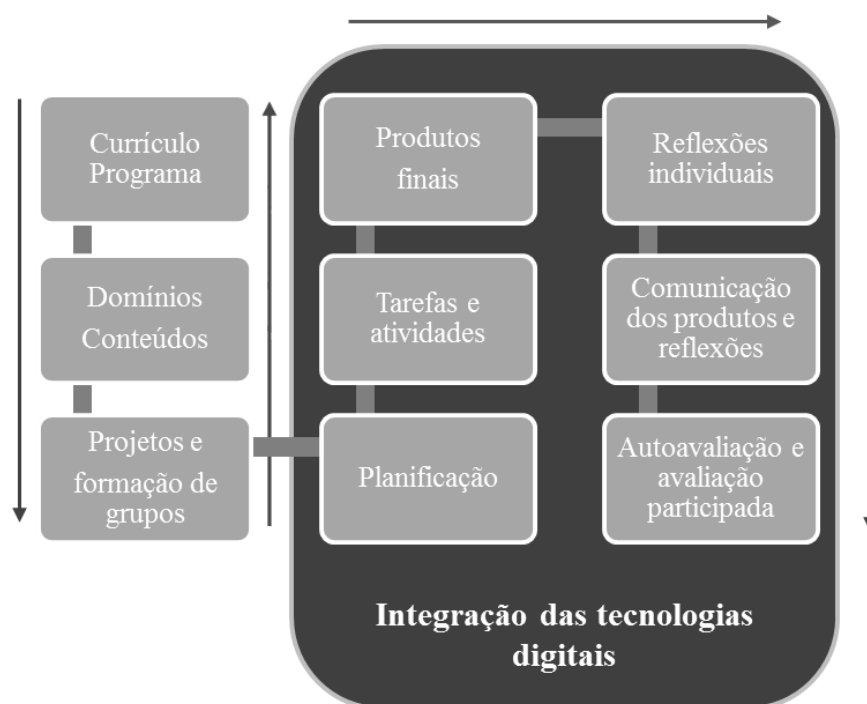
Currículo Programa

Domínios Conteúdos

Projetos e formação de grupos

Produtos finais

Tarefas e atividades

Planificação

Reflexões individuais

Comunicação dos produtos e reflexões

Autoavaliação e avaliação participada

Integração das tecnologias digitais